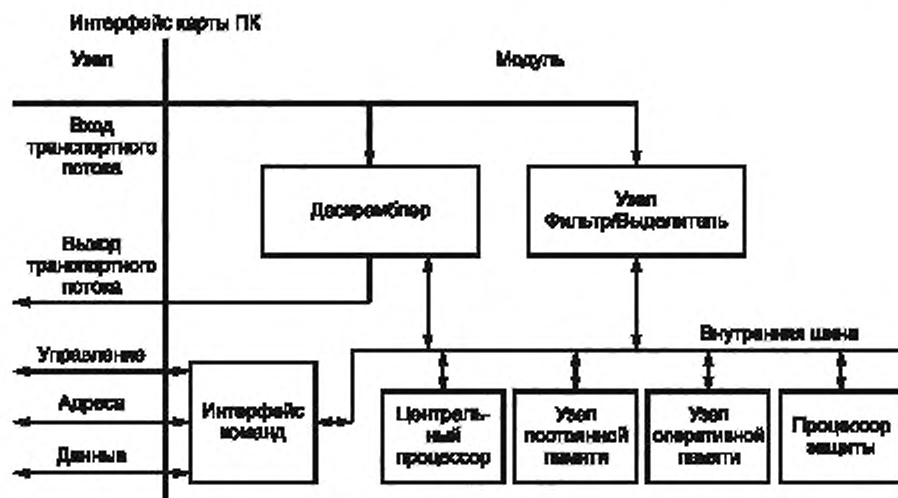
Интерфейс карты ПК

Узел

Модуль

Вход транспортного потока

Дескремблер

Узел Фильтр/Выделитель

Выход транспортного потока

Внутренняя шина

Управление

Адреса

Данные

Интерфейс команд

Центральный процессор

Узел постоянной памяти

Узел оперативной памяти

Процессор защиты